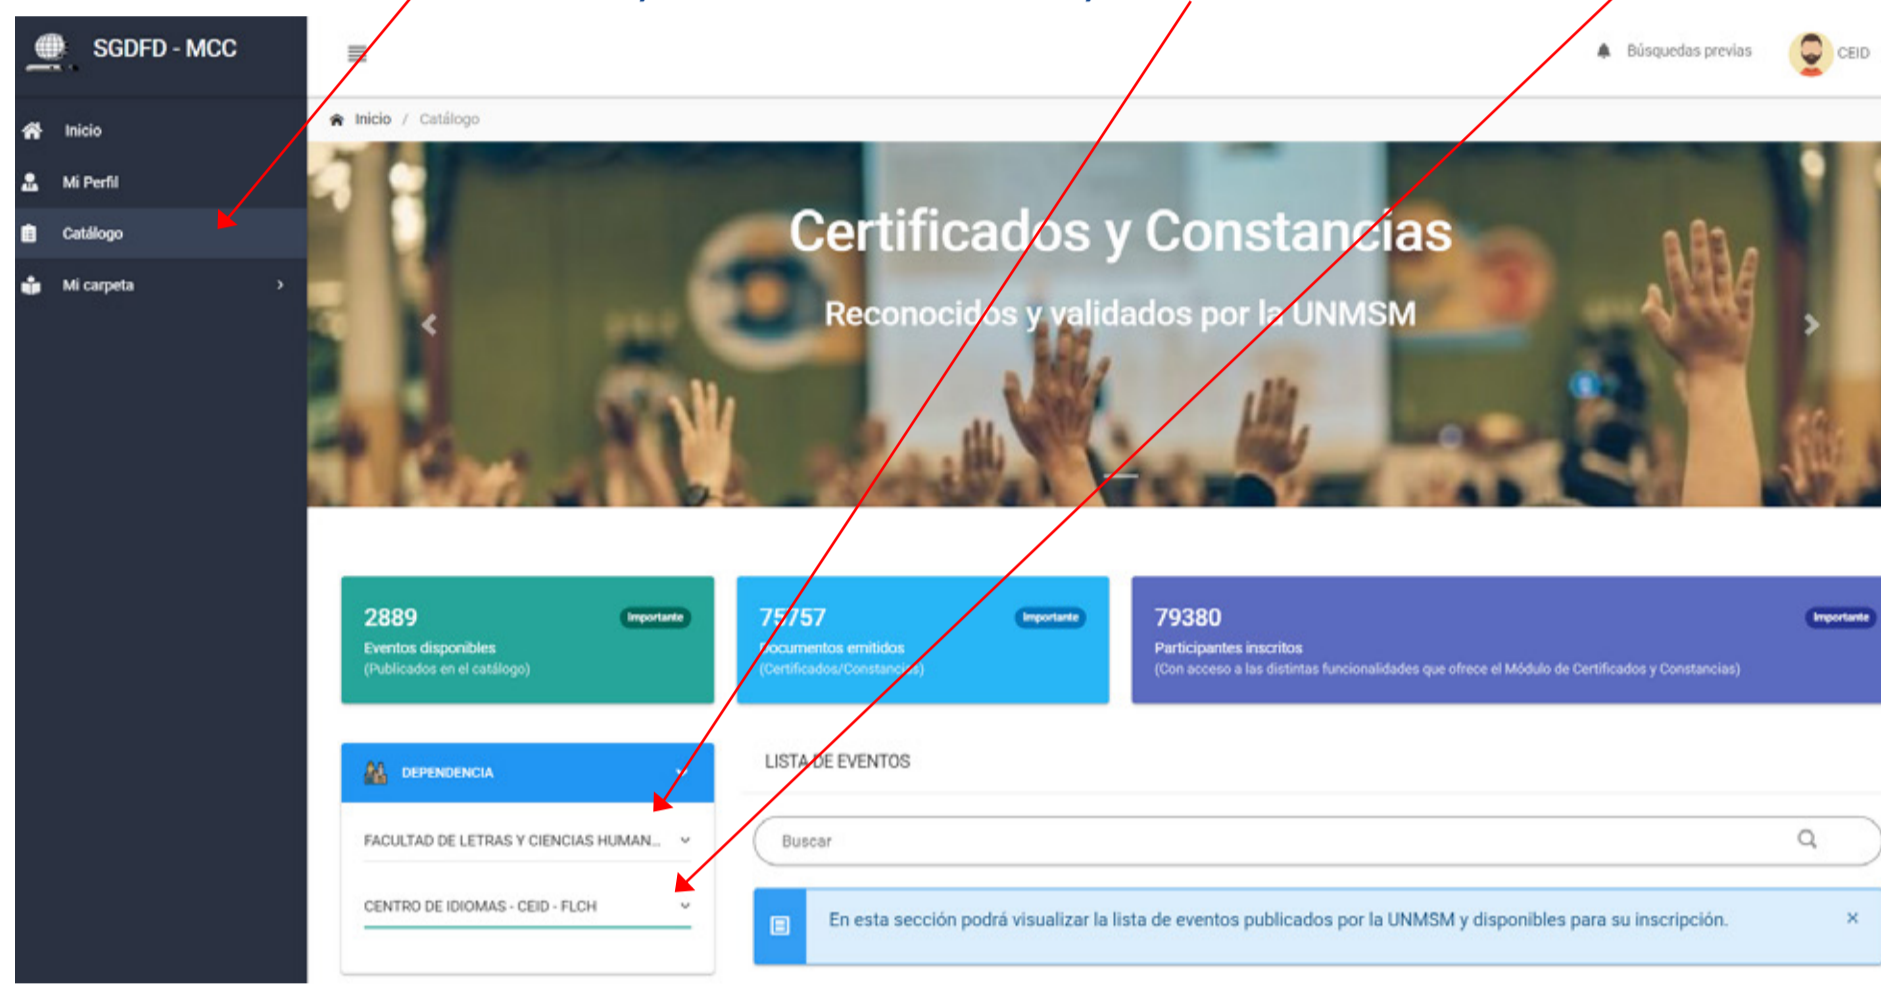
SGDFD - MCC

Inicio
Mi Perfil
Catálogo
Mi carpeta

Búsquedas previas CEID

Inicio / Catálogo

Certificados y Constancias

Reconocidos y validados por la UNMSM

2889 Importante
Eventos disponibles
(Publicados en el catálogo)

75757 Importante
Documentos emitidos
(Certificados/Constancias)

79380 Importante
Participantes inscritos
(Con acceso a las distintas funcionalidades que ofrece el Módulo de Certificados y Constancias)

DEPENDENCIA

FACULTAD DE LETRAS Y CIENCIAS HUMAN...

CENTRO DE IDIOMAS - CEID - FLCH

LISTA DE EVENTOS

Buscar

En esta sección podrá visualizar la lista de eventos publicados por la UNMSM y disponibles para su inscripción. ×